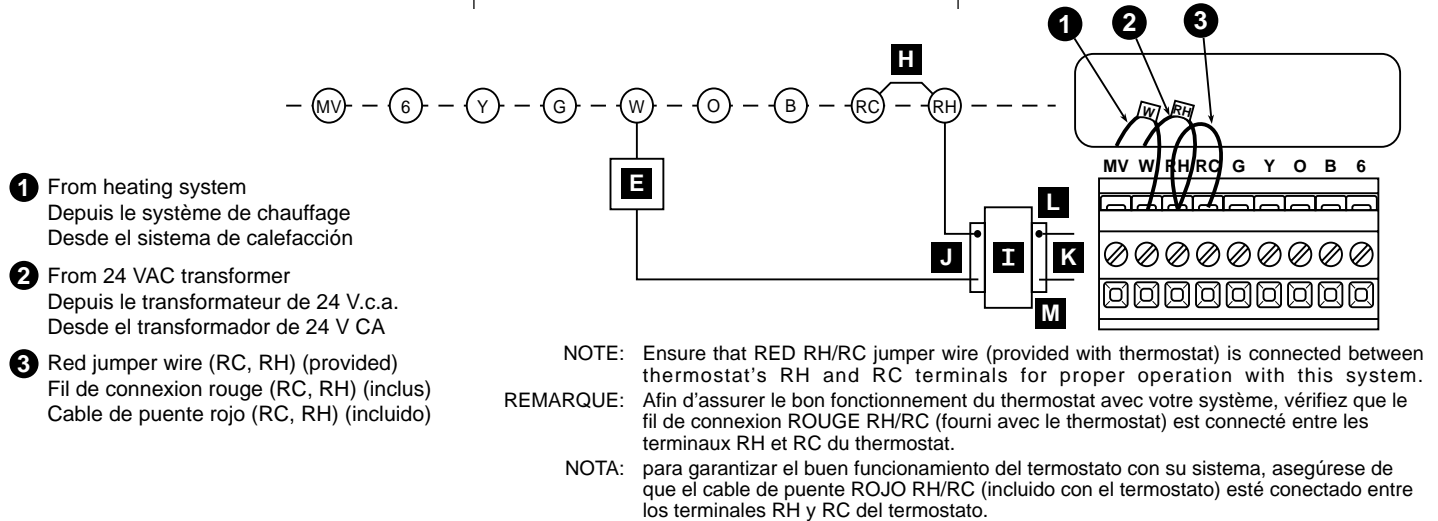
1 2 3

H

MV 6 Y G W O B RC RH

W RH

MV W RH RC G Y O B 6

E

L

J I K

M

1 From heating system
Depuis le système de chauffage
Desde el sistema de calefacción

2 From 24 VAC transformer
Depuis le transformateur de 24 V.c.a.
Desde el transformador de 24 V CA

3 Red jumper wire (RC, RH) (provided)
Fil de connexion rouge (RC, RH) (inclus)
Cable de puente rojo (RC, RH) (incluido)

NOTE: Ensure that RED RH/RC jumper wire (provided with thermostat) is connected between thermostat's RH and RC terminals for proper operation with this system.

REMARQUE: Afin d'assurer le bon fonctionnement du thermostat avec votre système, vérifiez que le fil de connexion ROUGE RH/RC (fourni avec le thermostat) est connecté entre les terminaux RH et RC du thermostat.

NOTA: para garantizar el buen funcionamiento del termostato con su sistema, asegúrese de que el cable de puente ROJO RH/RC (incluido con el termostato) esté conectado entre los terminales RH y RC del termostato.